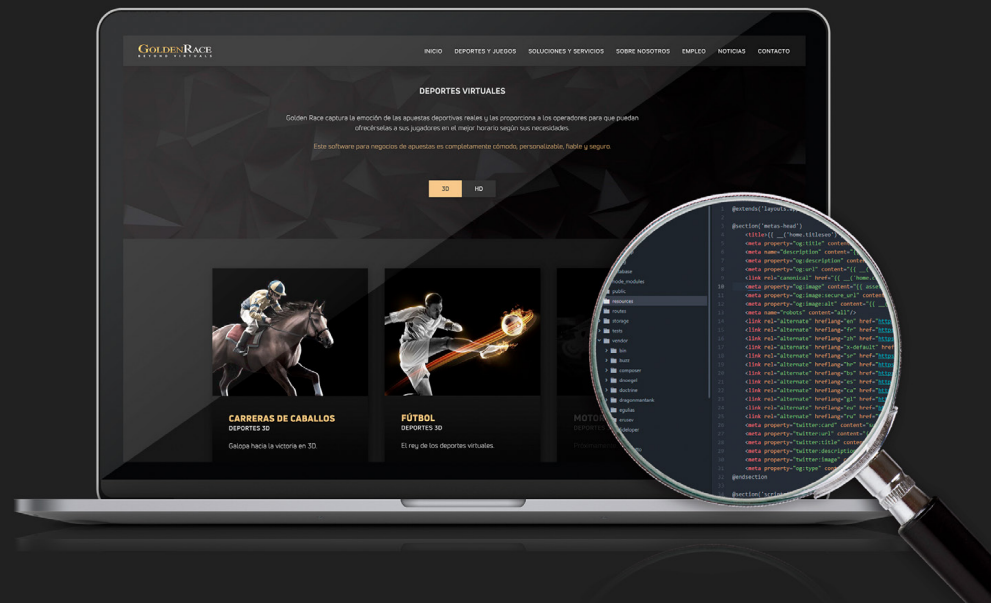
GoldenRace
BEYOND VIRTUALS

INICIO DEPORTES Y JUEGOS SOLUCIONES Y SERVICIOS SOBRE NOSOTROS EMPLEO NOTICIAS CONTACTO

DEPORTES VIRTUALES

Golden Race captura la emoción de las apuestas deportivas reales y las proporciona a los operadores para que puedan ofrecérselas a sus jugadores en el mejor horario según sus necesidades.

Este software para negocios de apuestas es completamente cómodo, personalizable, fiable y seguro.

3D HD

CARRERAS DE CABALLOS
DEPORTES 3D
Galopa hacia la victoria en 3D.

FÚTBOL
DEPORTES 3D
El rey de los deportes virtuales.

MOTO
DEPORTE

@extends('layouts.
@section('metas-head')
<title>{{ __('home.titleseo')
<meta property="og:title" content
<meta name="description" content
<meta property="og:description" content
<meta property="og:url" content="{{ __(
<link rel="canonical" href="{{ __('home.
<meta property="og:image" content="{{ asse
<meta property="og:image:secure_url" conten
<meta property="og:image:alt" content="{{ __
<meta name="robots" content="all"/>
<link rel="alternate" hreflang="en" href="
<link rel="alternate" hreflang="fr" href="
<link rel="alternate" hreflang="zh" href="
<link rel="alternate" hreflang="x-default" href
<link rel="alternate" hreflang="sr" href="
<link rel="alternate" hreflang="hr" href="
<link rel="alternate" hreflang="bs" href="
<link rel="alternate" hreflang="es" href="
<link rel="alternate" hreflang="ca" href="
<link rel="alternate" hreflang="gl" href="
<link rel="alternate" hreflang="eu" href="
<link rel="alternate" hreflang="ru" href="
<meta property="twitter:card" content
<meta property="twitter:url" content
<meta property="twitter:title" conten
<meta property="twitter:descriptio
<meta property="twitter:image"
<meta property="og:type" con
@endsection
@section('script

database
node_modules
public
resources
routes
storage
tests
vendor
bin
bugs
composer
dnsegel
doctrine
dragonmantank
egulias
erusev
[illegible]